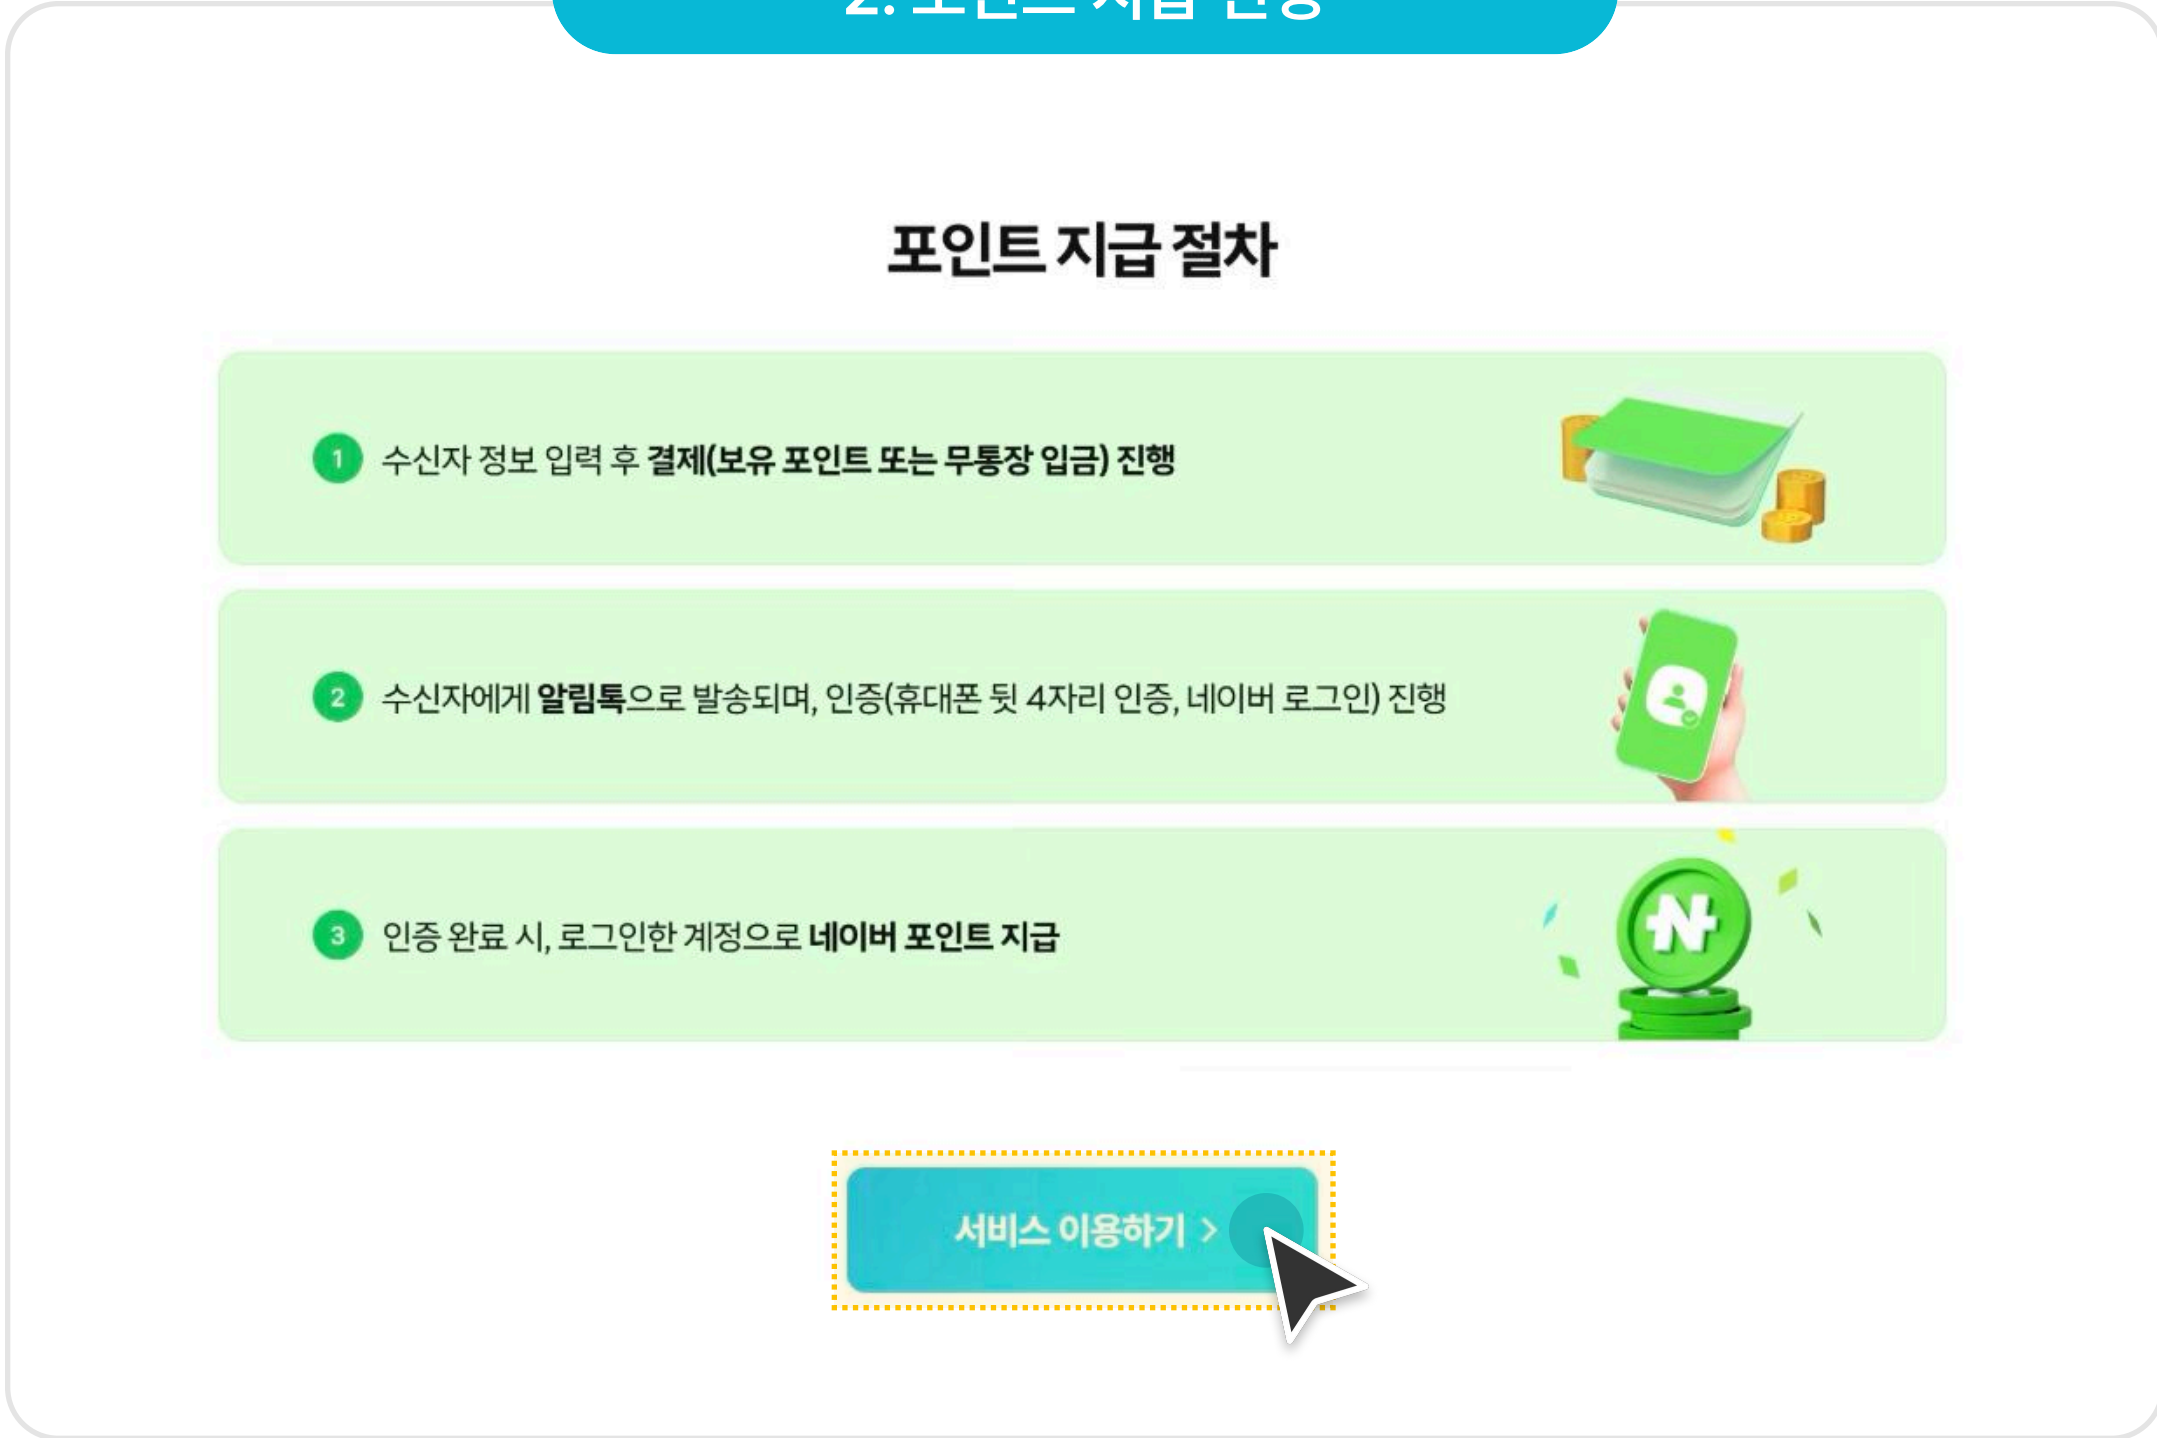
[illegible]

포인트 지급 절차

1 수신자 정보 입력 후 결제(보유 포인트 또는 무통장 입금) 진행

2 수신자에게 알림톡으로 발송되며, 인증(휴대폰 뒷 4자리 인증, 네이버 로그인) 진행

3 인증 완료 시, 로그인한 계정으로 네이버 포인트 지급

서비스 이용하기 >